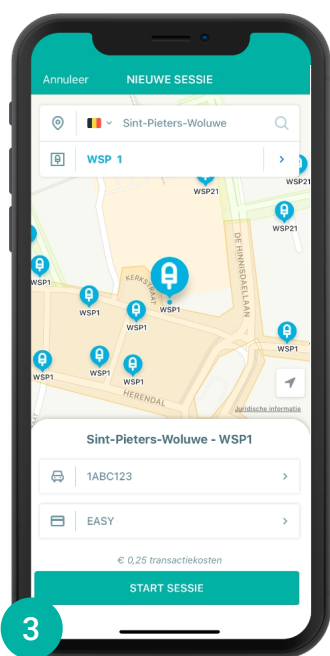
Annuleer NIEUWE SESSIE

Sint-Pieters-Woluwe

WSP 1

WSP21
WSP21
WSP1
KERKSTRAAT
DE HINNISDAELLAAN
WSP1
WSP1
WSP1
WSP1
WSP1
WSP1
WSP1
HERENDAL
Juridische informatie

Sint-Pieters-Woluwe - WSP1

1ABC123

EASY

€ 0,25 transactiekosten

START SESSIE

3